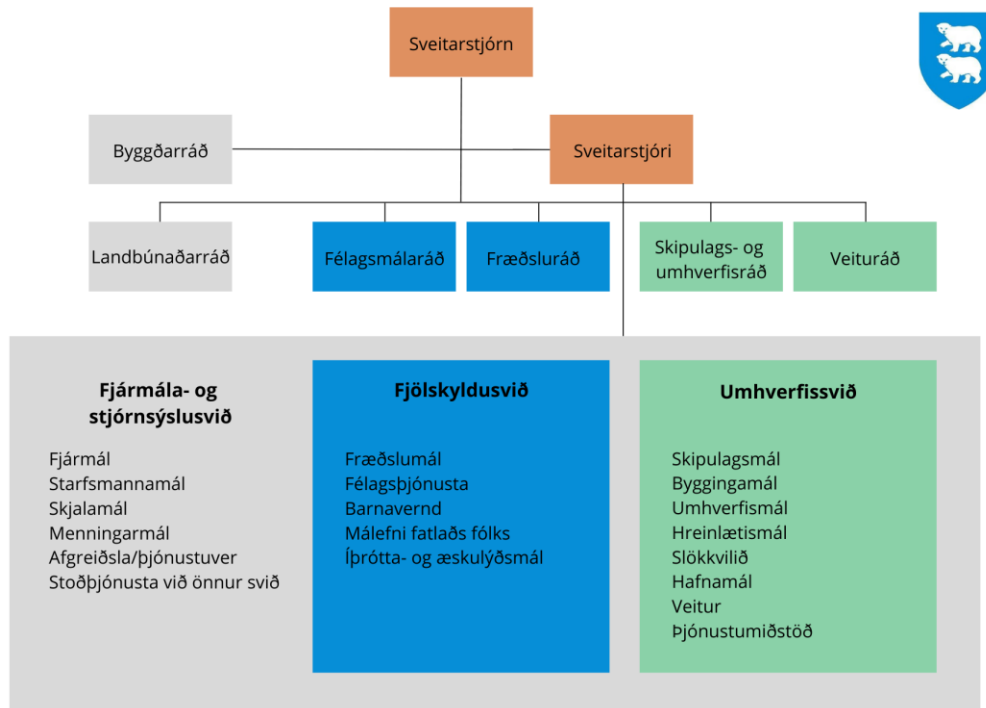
Sveitarstjórn

Byggðarráð

Sveitarstjóri

Landbúnaðarráð

Félagsmálaráð

Fræðsluráð

Skipulags- og umhverfisráð

Veituráð

Fjármála- og stjórnsýslusvið

Fjármál
Starfsmannamál
Skjalamál
Menningarmál
Afgreiðsla/þjónustuver
Stoðþjónusta við önnur svið

Fjölskyldusvið

Fræðslumál
Félagsþjónusta
Barnavernd
Málefni fatlaðs fólks
Íþrótta- og æskulýðsmál

Umhverfissvið

Skipulagsmál
Byggingamál
Umhverfismál
Hreinlætismál
Slökkvilið
Hafnamál
Veitur
Þjónustumiðstöð